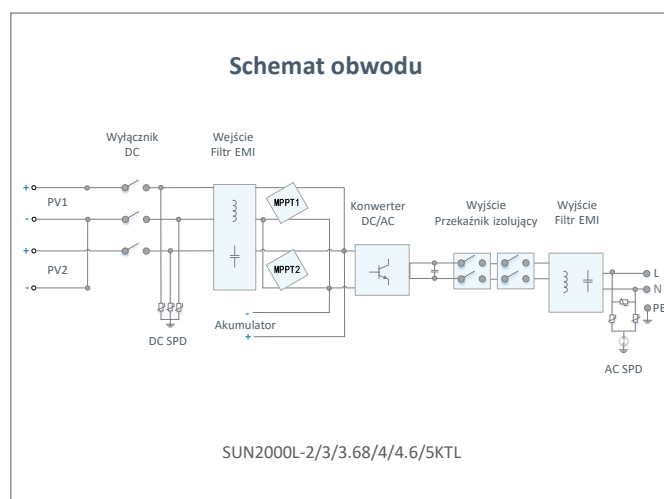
Schemat obwodu

Wyłącznik DC

Wejście Filtr EMI

+
PV1
-
+
PV2
-

MPPT1

MPPT2

Konwerter DC/AC

Wyjście Przekaźnik izolujący

Wyjście Filtr EMI

L
N
PE

-
Akumulator
+

DC SPD

AC SPD

SUN2000L-2/3/3.68/4/4.6/5KTL